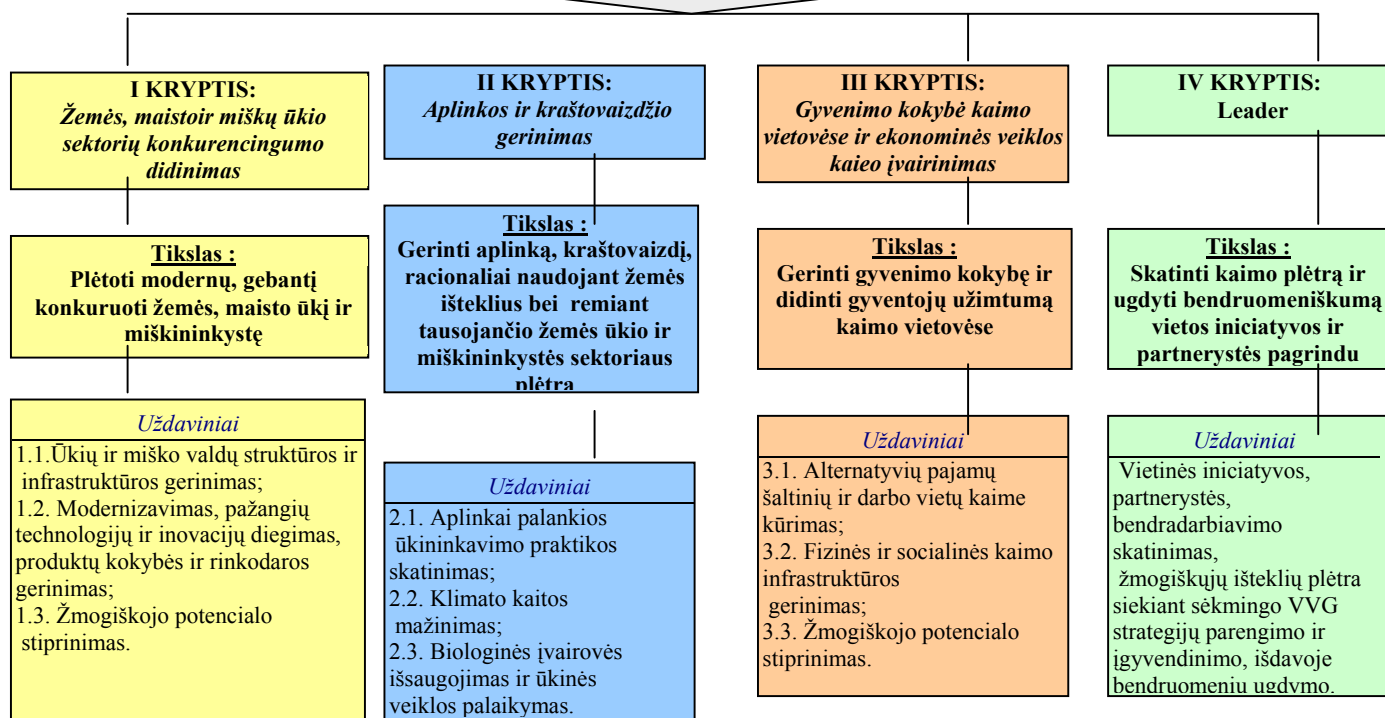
I KRYPTIS:
Žemės, maistoir miškų ūkio sektorių konkurencingumo didinimas

Tikslas :
Plėtoti modernų, gebantį konkuruoti žemės, maisto ūkį ir miškininkystę

Uždaviniai
1.1.Ūkių ir miško valdų struktūros ir infrastruktūros gerinimas;
1.2. Modernizavimas, pažangių technologijų ir inovacijų diegimas, produktų kokybės ir rinkodaros gerinimas;
1.3. Žmogiškojo potencialo stiprinimas.

II KRYPTIS:
Aplinkos ir kraštovaizdžio gerinimas

Tikslas :
Gerinti aplinką, kraštovaizdį, racionaliai naudojant žemės išteklius bei remiant tausojančio žemės ūkio ir miškininkystės sektoriaus plėtra

Uždaviniai
2.1. Aplinkai palankios ūkininkavimo praktikos skatinimas;
2.2. Klimato kaitos mažinimas;
2.3. Biologinės įvairovės išsaugojimas ir ūkinės veiklos palaikymas.

III KRYPTIS:
Gyvenimo kokybė kaimo vietovėse ir ekonominės veiklos kaieo įvairinimas

Tikslas :
Gerinti gyvenimo kokybę ir didinti gyventojų užimtumą kaimo vietovėse

Uždaviniai
3.1. Alternatyvių pajamų šaltinių ir darbo vietų kaime kūrimas;
3.2. Fizinės ir socialinės kaimo infrastruktūros gerinimas;
3.3. Žmogiškojo potencialo stiprinimas.

IV KRYPTIS:
Leader

Tikslas :
Skatinti kaimo plėtrą ir ugdyti bendruomeniškumą vietos iniciatyvos ir partnerystės pagrindu

Uždaviniai
Vietinės iniciatyvos, partnerystės, bendradarbiavimo skatinimas, žmogiškųjų išteklių plėtra siekiant sėkmingo VVG strategijų parengimo ir įgyvendinimo, išdavoje bendruomenių ugdymo.